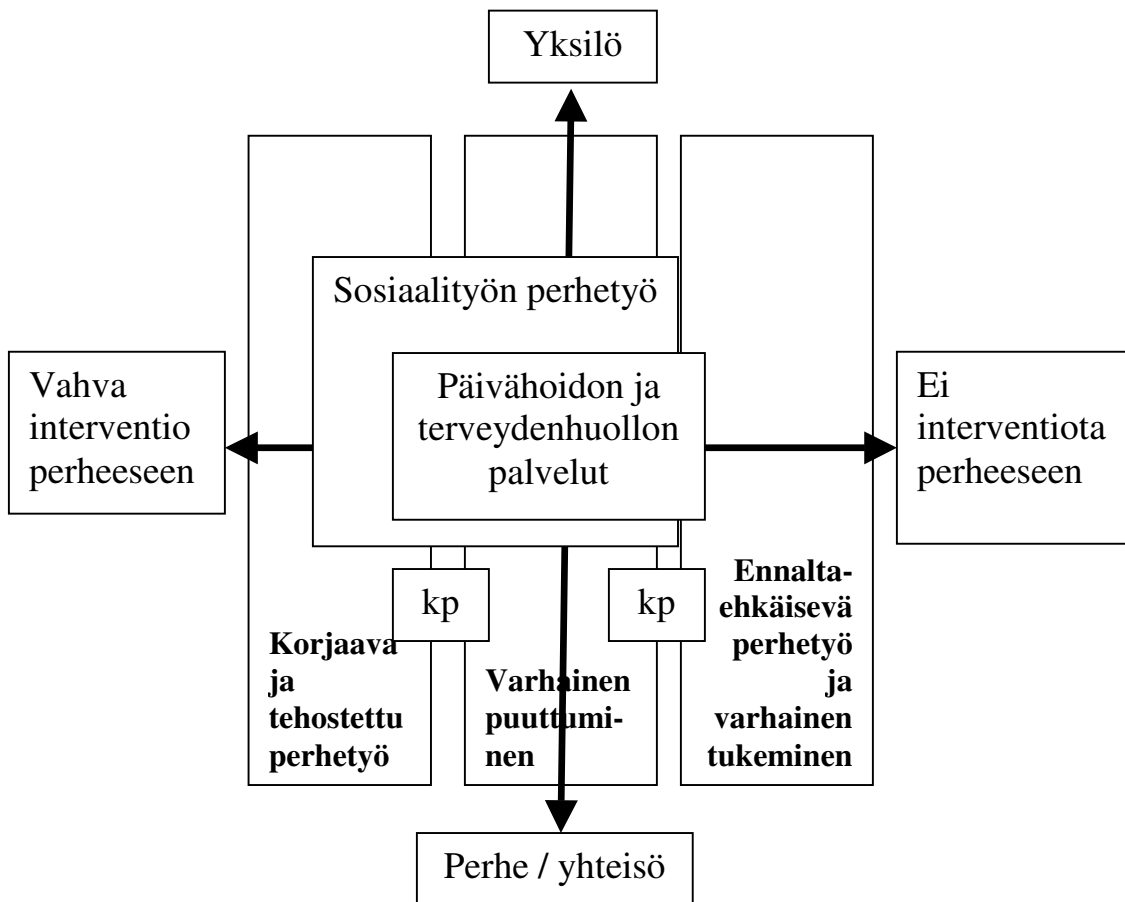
Yksilö

Sosiaalityön perhetyö

Vahva interventio perheeseen

Päivähoidon ja terveydenhuollon palvelut

Ei interventiota perheeseen

kp

kp

Korjaava ja tehostettu perhetyö

Varhainen puuttuminen

Ennaltaehkäisevä perhetyö ja varhainen tukeminen

Perhe / yhteisö